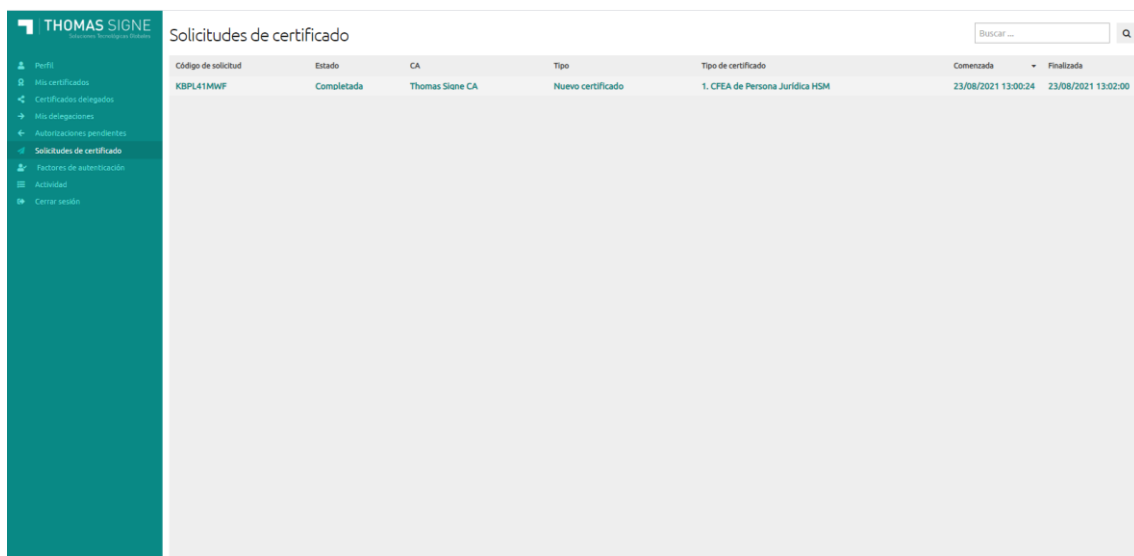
THOMAS SIGNE
Soluciones Tecnológicas Globales

Perfil
Mis certificados
Certificados delegados
Mis delegaciones
Autorizaciones pendientes
Solicitudes de certificado
Factores de autenticación
Actividad
Cerrar sesión

Solicitudes de certificado

Buscar ...

| Código de solicitud | Estado | CA | Tipo | Tipo de certificado | Comenzada | Finalizada |
|---|---|---|---|---|---|---|
| KBPL41MWF | Completada | Thomas Signe CA | Nuevo certificado | 1. CFEA de Persona Jurídica HSM | 23/08/2021 13:00:24 | 23/08/2021 13:02:00 |